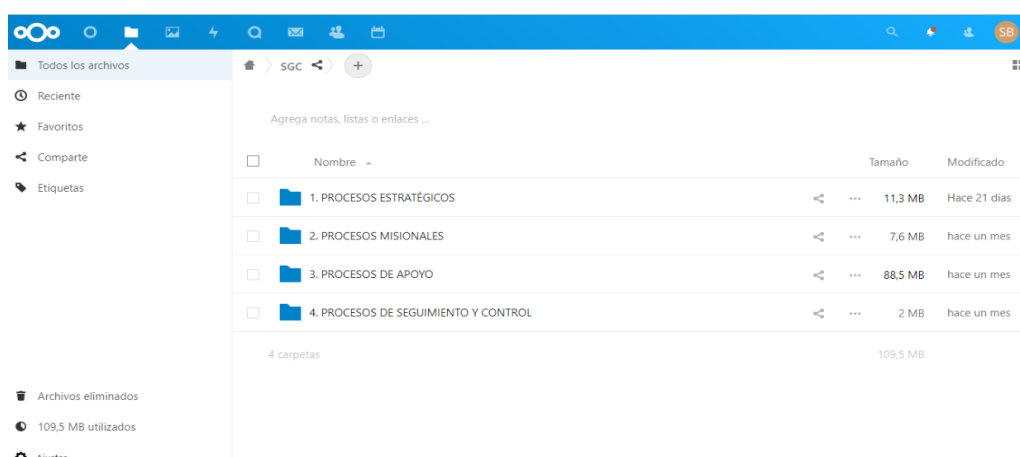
SB

Todos los archivos
Reciente
Favoritos
Comparte
Etiquetas

SGC +

Agrega notas, listas o enlaces ...

| | Nombre | | Tamaño | Modificado |
|---|---|---|---|---|
| | 1. PROCESOS ESTRATÉGICOS | ... | 11,3 MB | Hace 21 dias |
| | 2. PROCESOS MISIONALES | ... | 7,6 MB | hace un mes |
| | 3. PROCESOS DE APOYO | ... | 88,5 MB | hace un mes |
| | 4. PROCESOS DE SEGUIMIENTO Y CONTROL | ... | 2 MB | hace un mes |
| | 4 carpetas | | 109,5 MB | |

Archivos eliminados
109,5 MB utilizados
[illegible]